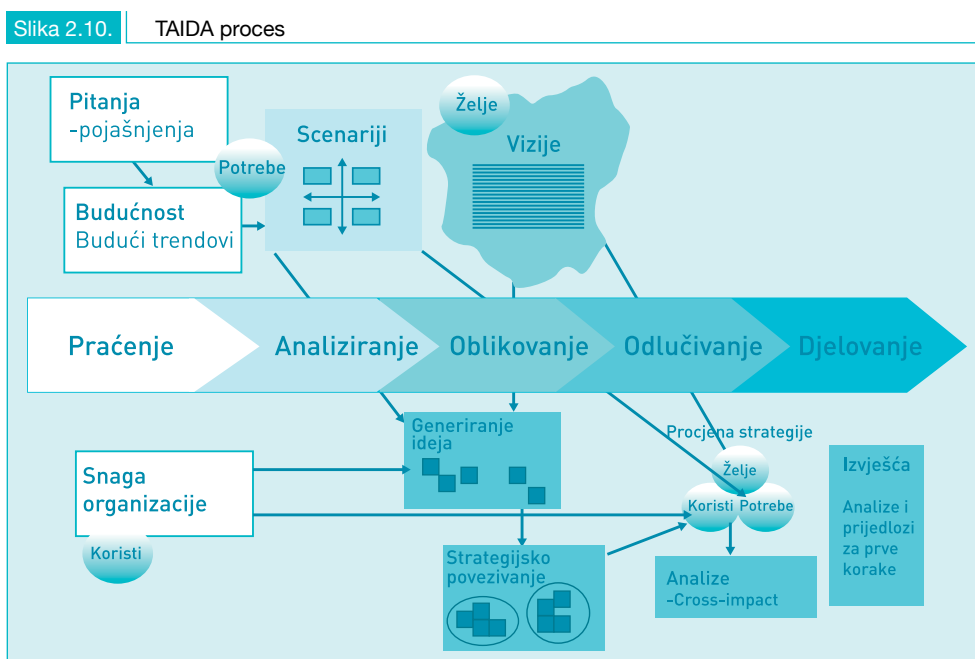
Slika 2.10. TAIDA proces

Pitanja
-pojašnjenja

Potrebe

Budućnost
Budući trendovi

Scenariji

Želje

Vizije

Praćenje

Analiziranje

Oblikovanje

Odlučivanje

Djelovanje

Generiranje ideja

Procjena strategije

Snaga organizacije

Želje

Koristi

Potrebe

Koristi

Strategijsko povezivanje

Analize
-Cross-impact

Izvješća

Analize i prijedlozi za prve korake